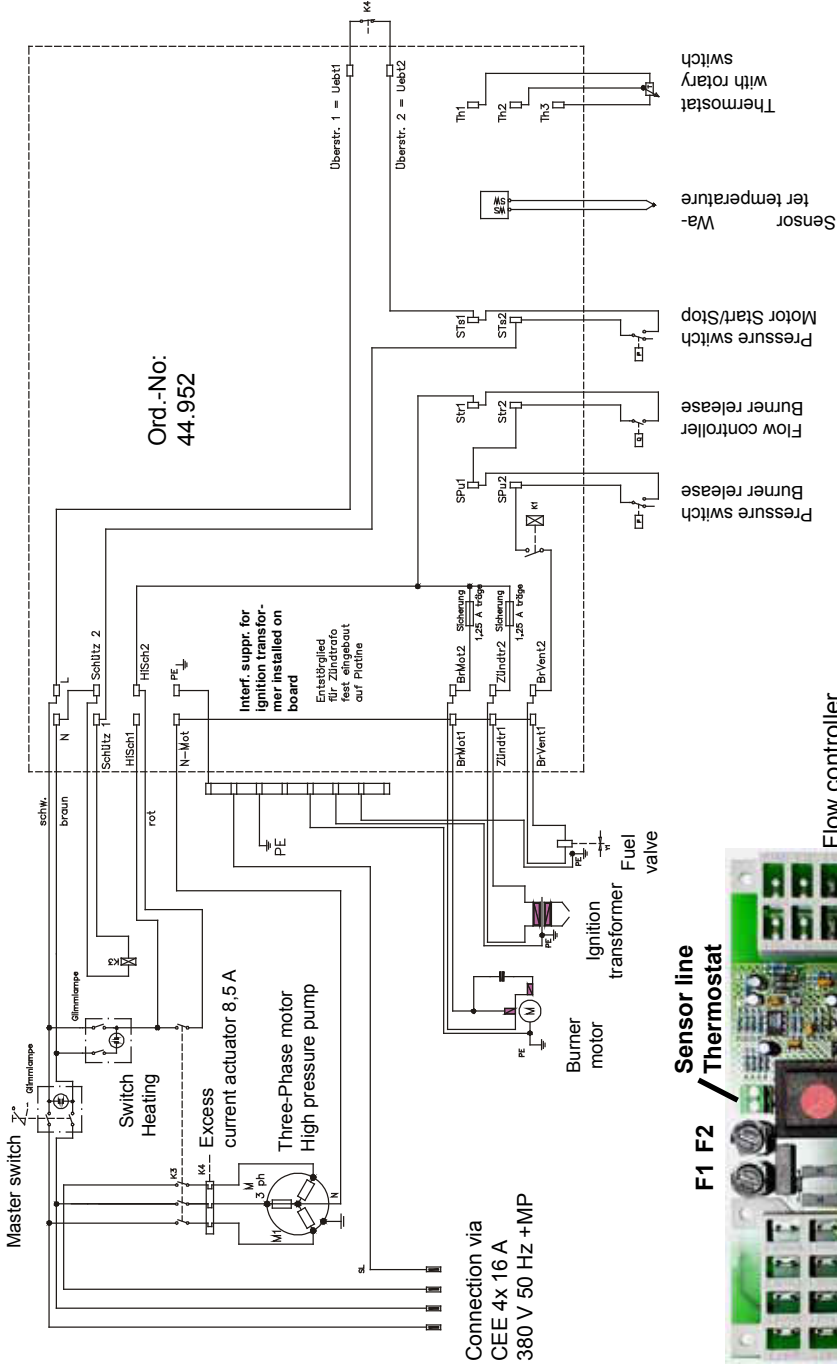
Master switch

Glimmlampe

Glimmlampe

Switch Heating

K3

K4

Excess current actuator 8,5 A

M

3 ph

M1

N

Three-Phase motor High pressure pump

SL

Connection via CEE 4x 16 A 380 V 50 Hz +MP

schw.

braun

rot

K3

PE

PE

Burner motor

PE

Ignition transformer

PE

Y1

Fuel valve

N

L

Schütz 1

Schütz 2

HISch1

HISch2

N-Mot

PE

Interf. suppr. for ignition transformer installed on board

Entstörglied für Zündtrafo fest eingebaut auf Platine

BrMot1

BrMot2

Zündtr1

Zündtr2

BrVent1

BrVent2

Sicherung 1,25 A träge

Sicherung 1,25 A träge

Ord.-No: 44.952

K1

SPu1

SPu2

Str1

Str2

STs1

STs2

WS

Überstr. 1 = Uebt1

Überstr. 2 = Uebt2

K4

Th1

Th2

Th3

Pressure switch Burner release

Flow controller Burner release

Pressure switch Motor Start/Stop

Sensor Water temperature

Thermostat with rotary switch

F1 F2

Sensor line Thermostat

Flow controller